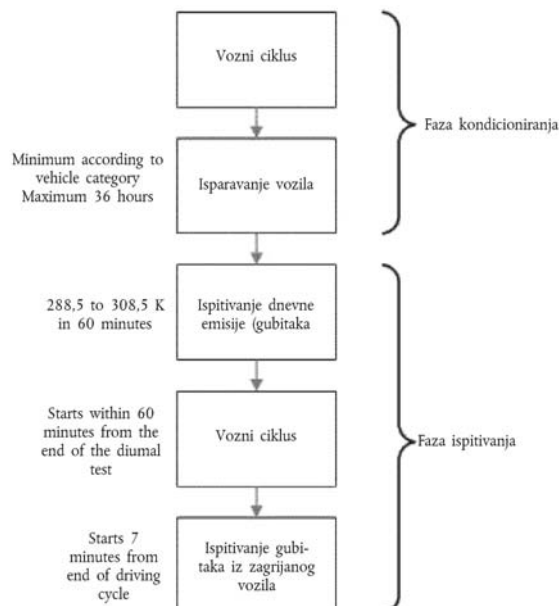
Vozni ciklus

Faza kondicioniranja

Minimum according to vehicle category Maximum 36 hours

Isparavanje vozila

288,5 to 308,5 K in 60 minutes

Ispitivanje dnevne emisije (gubitaka

Starts within 60 minutes from the end of the diumal test

Vozni ciklus

Faza ispitivanja

Starts 7 minutes from end of driving cycle

Ispitivanje gubitaka iz zagrijanog vozila